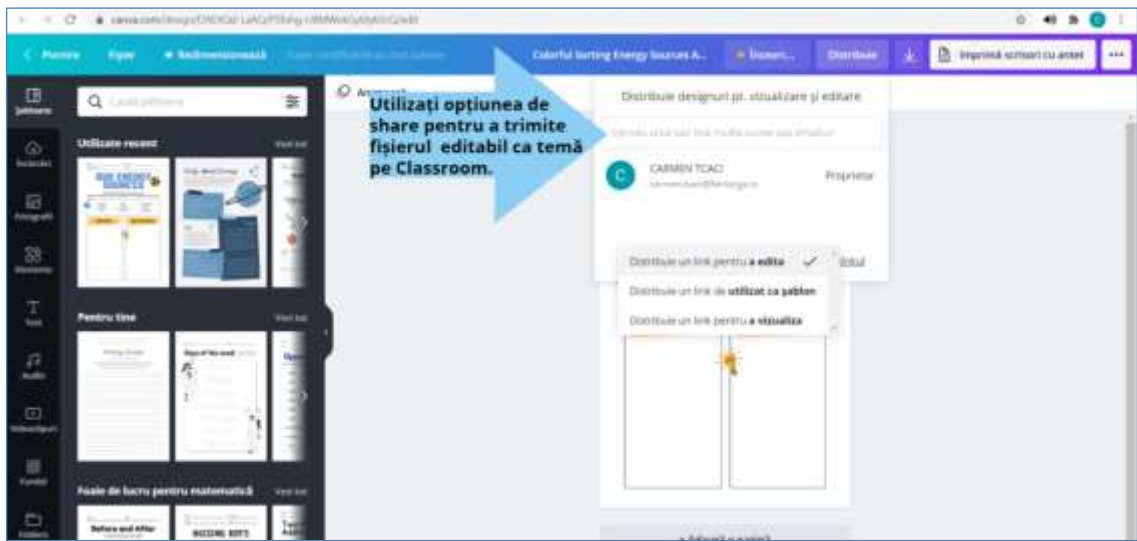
canva.com/design/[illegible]

Pornire Fişier Redimensionează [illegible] Colorful Sorting Energy Sources A... Încearc... Distribuie Imprimă scrisori cu antet ...

Şabloane Încărcări Fotografii Elemente Text Audio Videoclipuri Fundal Foldere

Caută şabloane

Utilizate recent Vezi tot

OUR ENERGY SOURCES

Pentru tine

Foaie de lucru pentru matematică Vezi tot

Before and After

MISSING DIGITS

Animaţi

Utilizaţi opţiunea de share pentru a trimite fişierul editabil ca temă pe Classroom.

Distribuie designuri pt. vizualizare şi editare

Introdu un nume sau o adresă de e-mail

C CARMEN TCACI Proprietar

Distribuie un link pentru a edita

Distribuie un link de utilizat ca şablon

Distribuie un link pentru a vizualiza

+ Adaugă o pagină